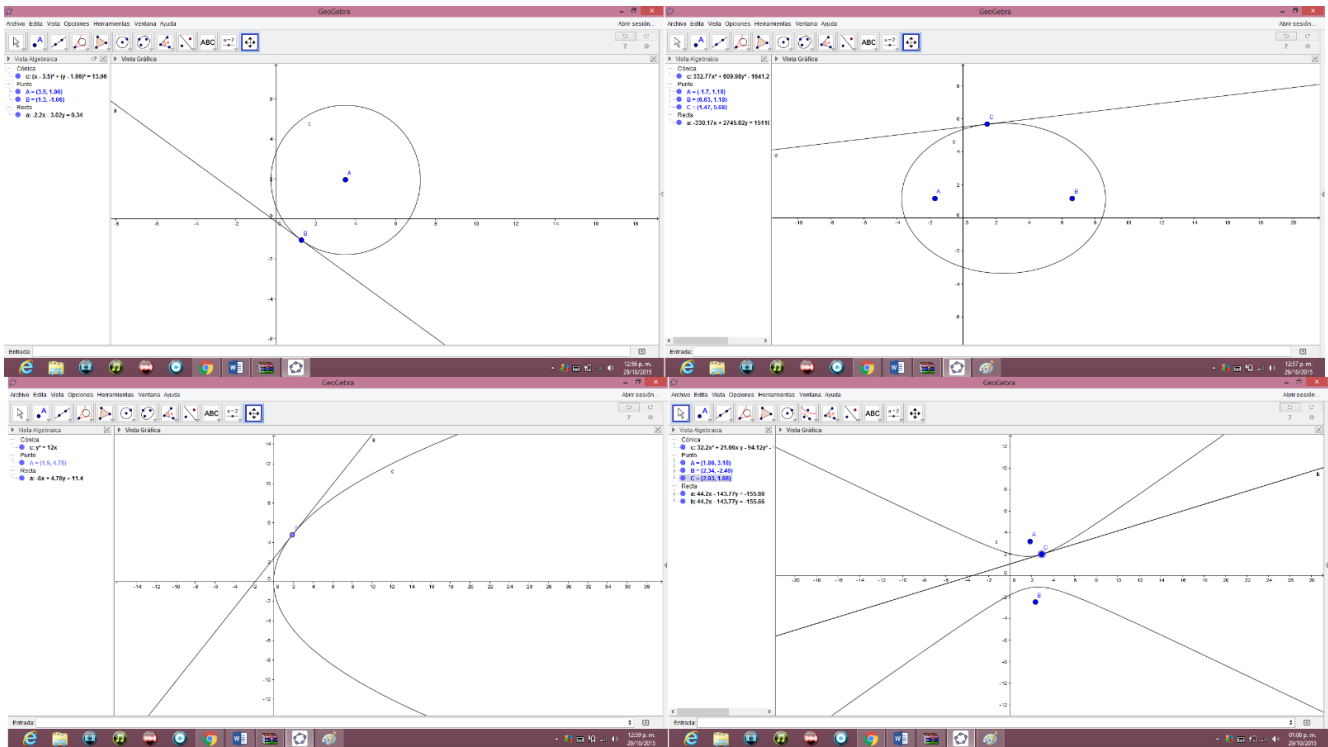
GeoGebra

Archivo Edita Vista Opciones Herramientas Ventana Ayuda

Abrir sesión...

ABC

$a=2$

Vista Algebraica

Cónica

c: $(x - 3.5)^2 + (y - 1.96)^2 = 13.96$

Punto

A = (3.5, 1.96)

B = (1.3, -1.06)

Recta

a: 2.2x - 3.02y = 6.34

Vista Gráfica

a

c

A

B

Entrada:

12:56 p. m. 29/10/2015

GeoGebra

Archivo Edita Vista Opciones Herramientas Ventana Ayuda

Abrir sesión...

Vista Algebraica

Cónica

c: $332.77x^2 + 609.98y^2 - 1641.2$

Punto

A = (-1.7, 1.18)

B = (6.63, 1.18)

C = (1.47, 5.68)

Recta

a: -330.17x + 2745.62y = 15110

Vista Gráfica

a

c

C

A

B

Entrada:

12:57 p. m. 29/10/2015

GeoGebra

Archivo Edita Vista Opciones Herramientas Ventana Ayuda

Abrir sesión...

Vista Algebraica

Cónica

c: $y^2 = 12x$

Punto

A = (1.9, 4.78)

Recta

a: -6x + 4.78y = 11.4

Vista Gráfica

a

c

Entrada:

12:59 p. m. 29/10/2015

GeoGebra

Archivo Edita Vista Opciones Herramientas Ventana Ayuda

Abrir sesión...

Vista Algebraica

Cónica

c: $32.2x^2 + 21.06x y - 94.12y^2$ -

Punto

A = (1.09, 3.18)

B = (2.34, -2.40)

C = (2.83, 1.88)

Recta

a: 44.2x - 143.77y = -155.66

b: 44.2x - 143.77y = -155.66

Vista Gráfica

A

C

c

B

b

Entrada:

01:00 p. m. 29/10/2015